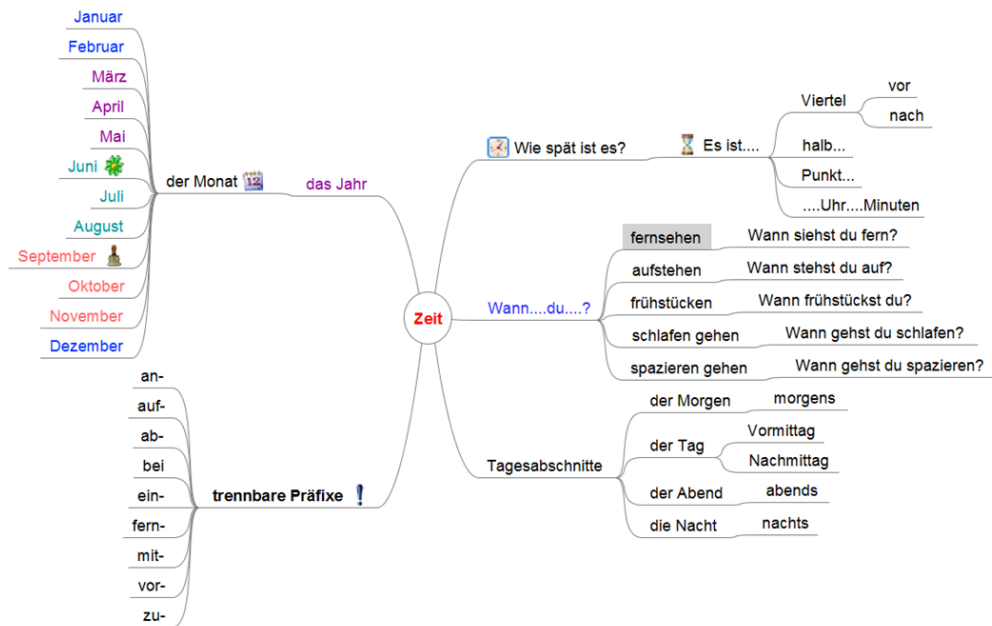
Zeit

das Jahr
der Monat 12
Januar
Februar
März
April
Mai
Juni
Juli
August
September
Oktober
November
Dezember

trennbare Präfixe
an-
auf-
ab-
bei
ein-
fern-
mit-
vor-
zu-

Wie spät ist es?
Es ist....
Viertel
vor
nach
halb...
Punkt...
....Uhr....Minuten

Wann....du....?
fernsehen
Wann siehst du fern?
aufstehen
Wann stehst du auf?
frühstücken
Wann frühstückst du?
schlafen gehen
Wann gehst du schlafen?
spazieren gehen
Wann gehst du spazieren?

Tagesabschnitte
der Morgen
morgens
der Tag
Vormittag
Nachmittag
der Abend
abends
die Nacht
nachts